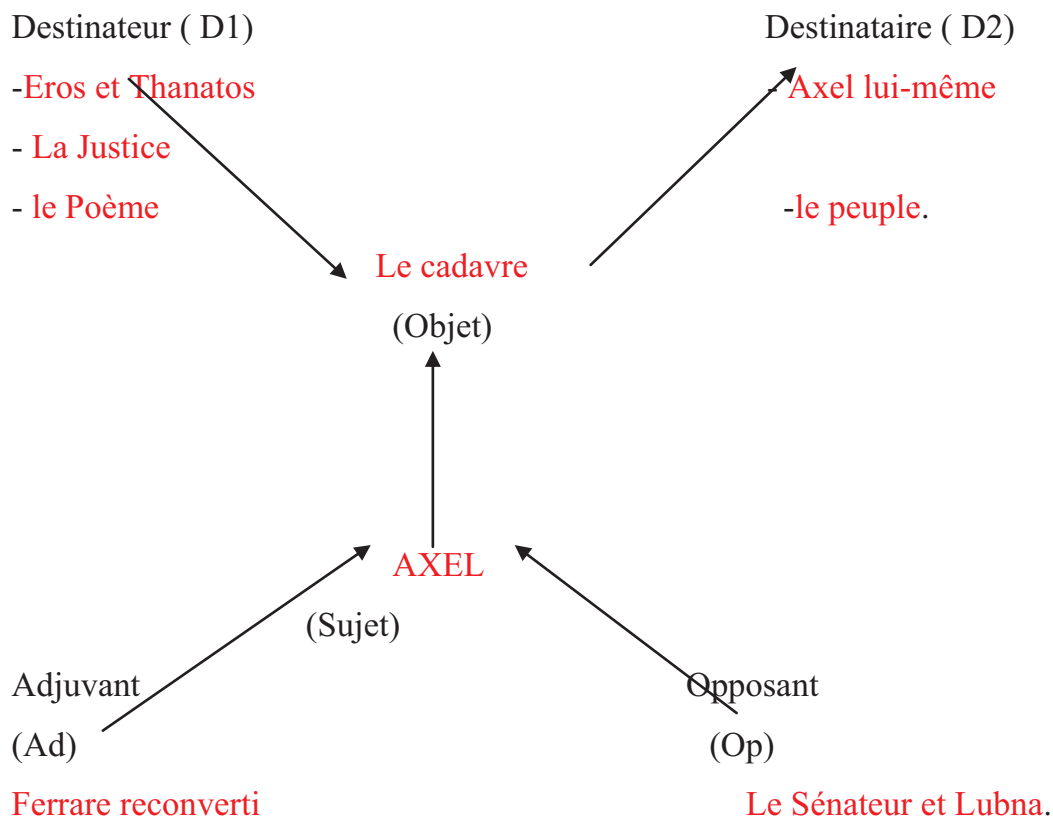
Destinateur ( D1)

-Eros et Thanatos

- La Justice

- le Poème

Destinataire ( D2)

- Axel lui-même

-le peuple.

Le cadavre

(Objet)

AXEL

(Sujet)

Adjuvant

(Ad)

Ferrare reconverti

Opposant

(Op)

Le Sénateur et Lubna.